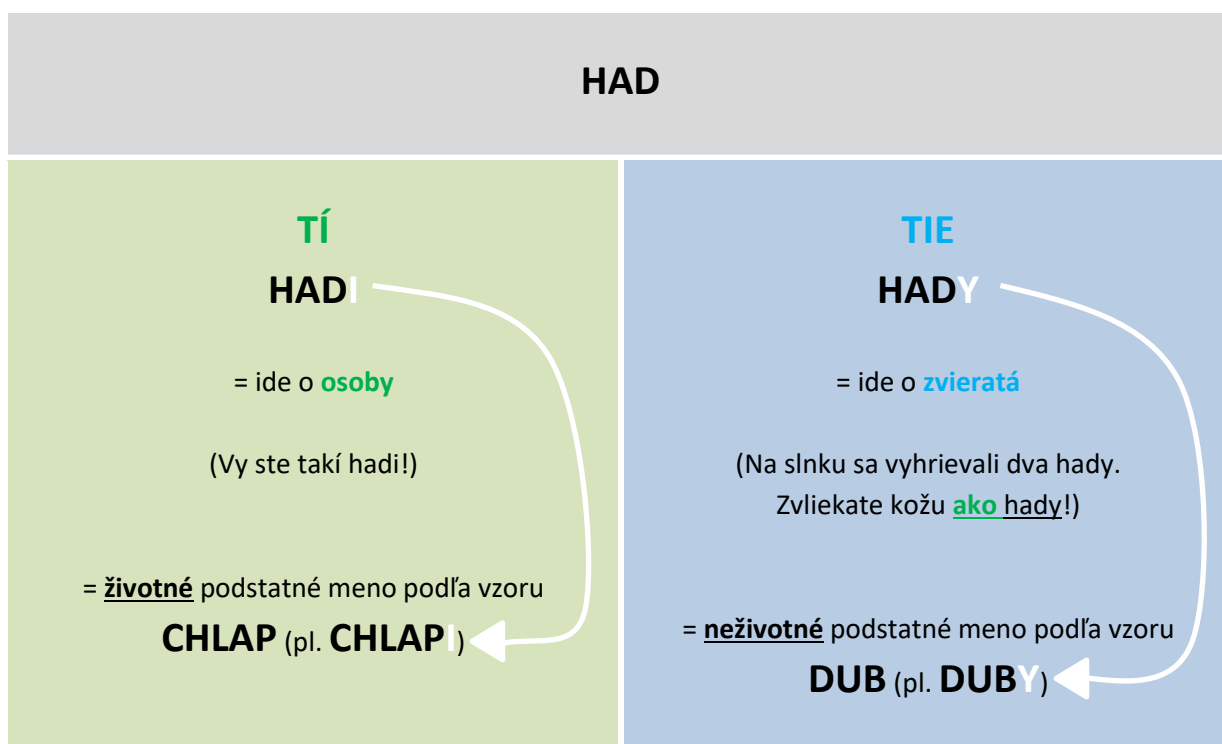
HAD

TÍ

HADI

= ide o osoby

(Vy ste takí hadi!)

= životné podstatné meno podľa vzoru

CHLAP (pl. CHLAPI)

TIE

HADY

= ide o zvieratá

(Na slnku sa vyhrievali dva hady. Zvliekate kožu ako hady!)

= neživotné podstatné meno podľa vzoru

DUB (pl. DUBY)